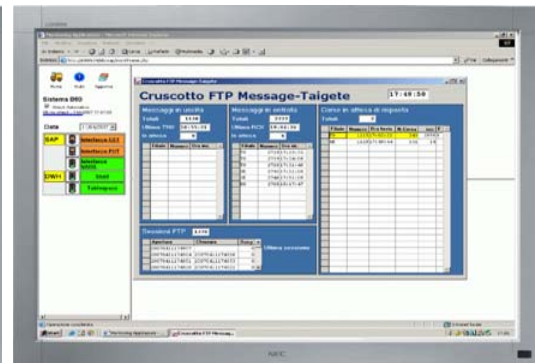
Cruscotto FTP Message-Taigete

17:45:50

Sistema BRO

SAP

DWH

Data

Messaggi in uscita

Totali

Ultimo TMI

In attesa

Messaggi in entrata

Totali

Ultimo FCM

In attesa

Corse in attesa di risposta

Totali

Sessioni FTP

Ultima sessione

Interfaccia

Taligiogoa

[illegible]

Operazione completata

NEC